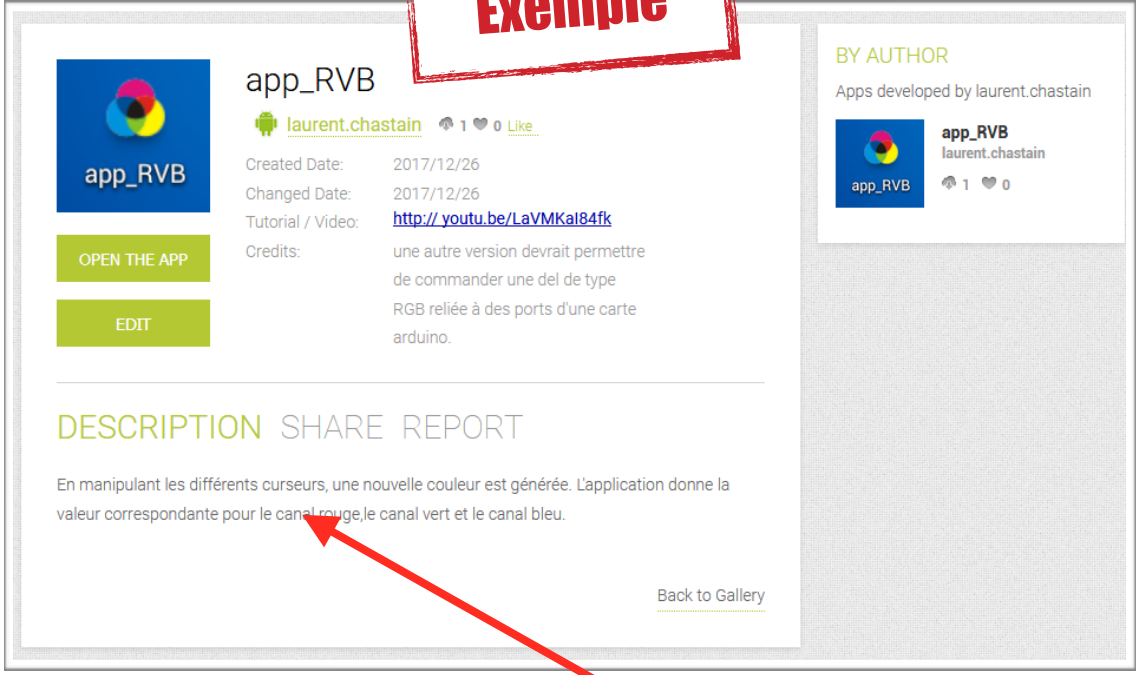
Exemple

app_RVB

app_RVB

laurent.chastain 1 0 Like

| | |
|---|---|
| Created Date: | 2017/12/26 |
| Changed Date: | 2017/12/26 |
| Tutorial / Video: | http:// youtu.be/LaVMKaI84fk |
| Credits: | une autre version devrait permettre de commander une del de type RGB reliée à des ports d'une carte arduino. |

OPEN THE APP

EDIT

DESCRIPTION SHARE REPORT

En manipulant les différents curseurs, une nouvelle couleur est générée. L'application donne la valeur correspondante pour le canal rouge,le canal vert et le canal bleu.

Back to Gallery

BY AUTHOR

Apps developed by laurent.chastain

app_RVB

app_RVB
laurent.chastain
1 0